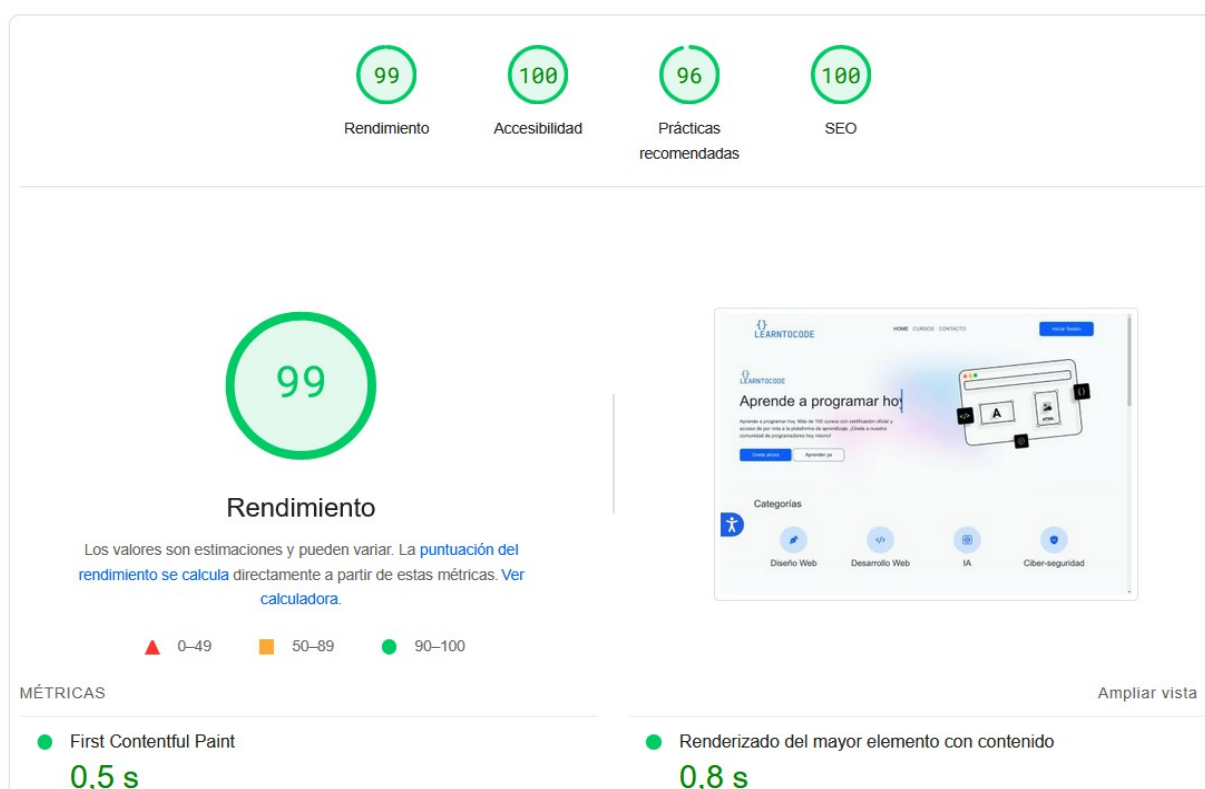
99
Rendimiento

100
Accesibilidad

96
Prácticas recomendadas

100
SEO

99

Rendimiento

Los valores son estimaciones y pueden variar. La puntuación del rendimiento se calcula directamente a partir de estas métricas. Ver calculadora.

0–49   50–89   90–100

{}
LEARNTOCODE
HOME CURSOS CONTACTO
Iniciar Sesión

{}
LEARNTOCODE
Aprende a programar hoy

Aprende a programar hoy. Más de 100 cursos con certificación oficial y acceso de por vida a la plataforma de aprendizaje. ¡Únete a nuestra comunidad de programadores hoy mismo!

Crear ahora   Aprender ya

A
HTML

Categorías

Diseño Web   Desarrollo Web   IA   Ciber-seguridad

MÉTRICAS

Ampliar vista

First Contentful Paint
0,5 s

Renderizado del mayor elemento con contenido
0,8 s